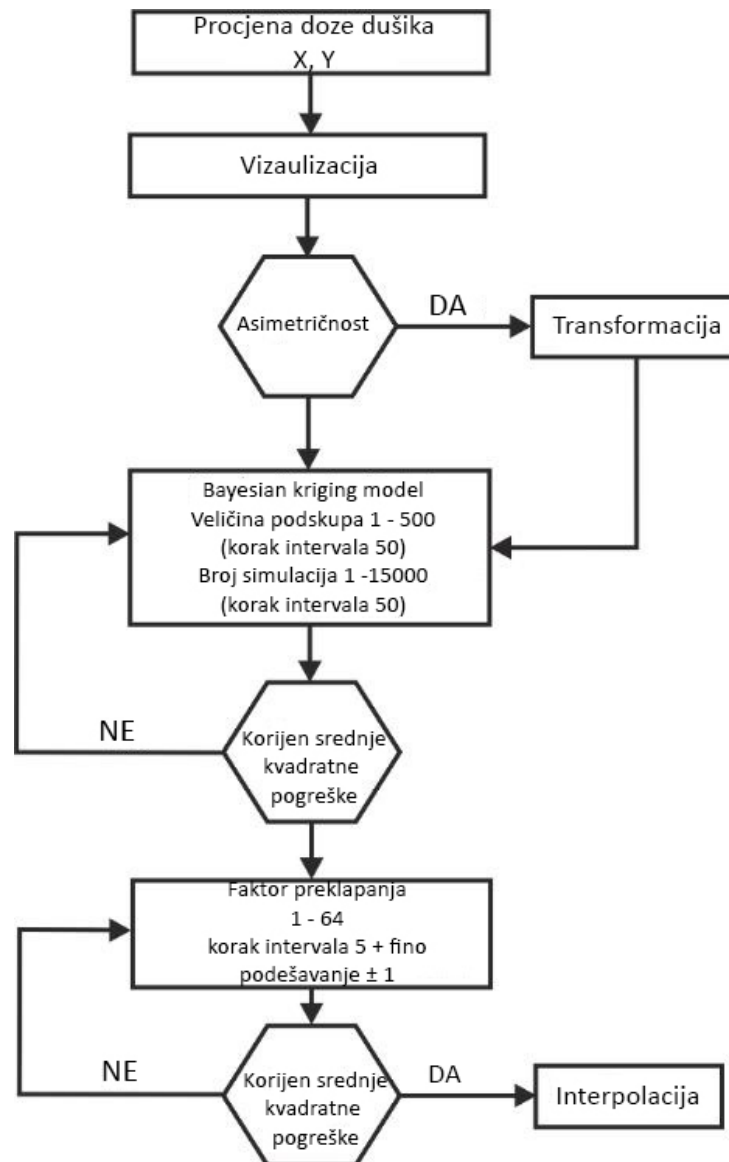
Procjena doze dušika
X, Y

Vizaulizacija

Asimetričnost

DA

Transformacija

Bayesian kriging model
Veličina podskupa 1 - 500
(korak intervala 50)
Broj simulacija 1 -15000
(korak intervala 50)

NE

Korijen srednje kvadratne pogreške

Faktor preklapanja
1 - 64
korak intervala 5 + fino podešavanje ± 1

NE

Korijen srednje kvadratne pogreške

DA

Interpolacija